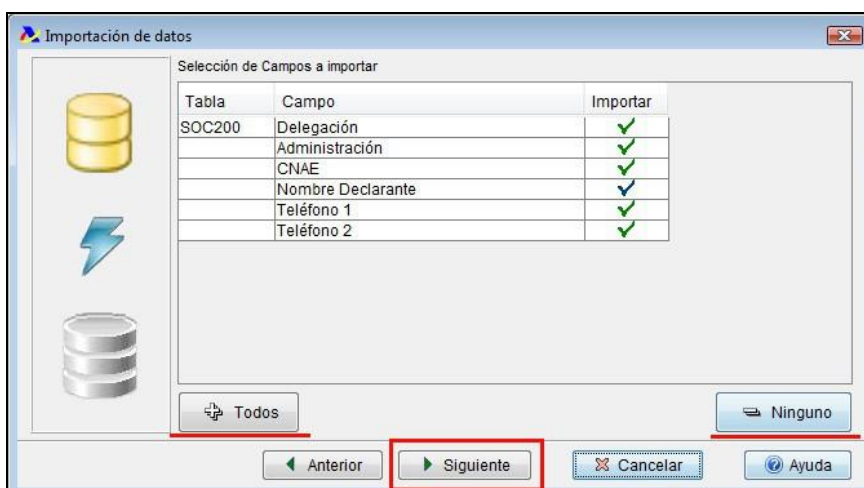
Importación de datos

Selección de Campos a importar

| Tabla | Campo | Importar |
|---|---|---|
| SOC200 | Delegación | ✓ |
| | Administración | ✓ |
| | CNAE | ✓ |
| | Nombre Declarante | ✓ |
| | Teléfono 1 | ✓ |
| | Teléfono 2 | ✓ |

Todos

Ninguno

Anterior

Siguiente

Cancelar

Ayuda